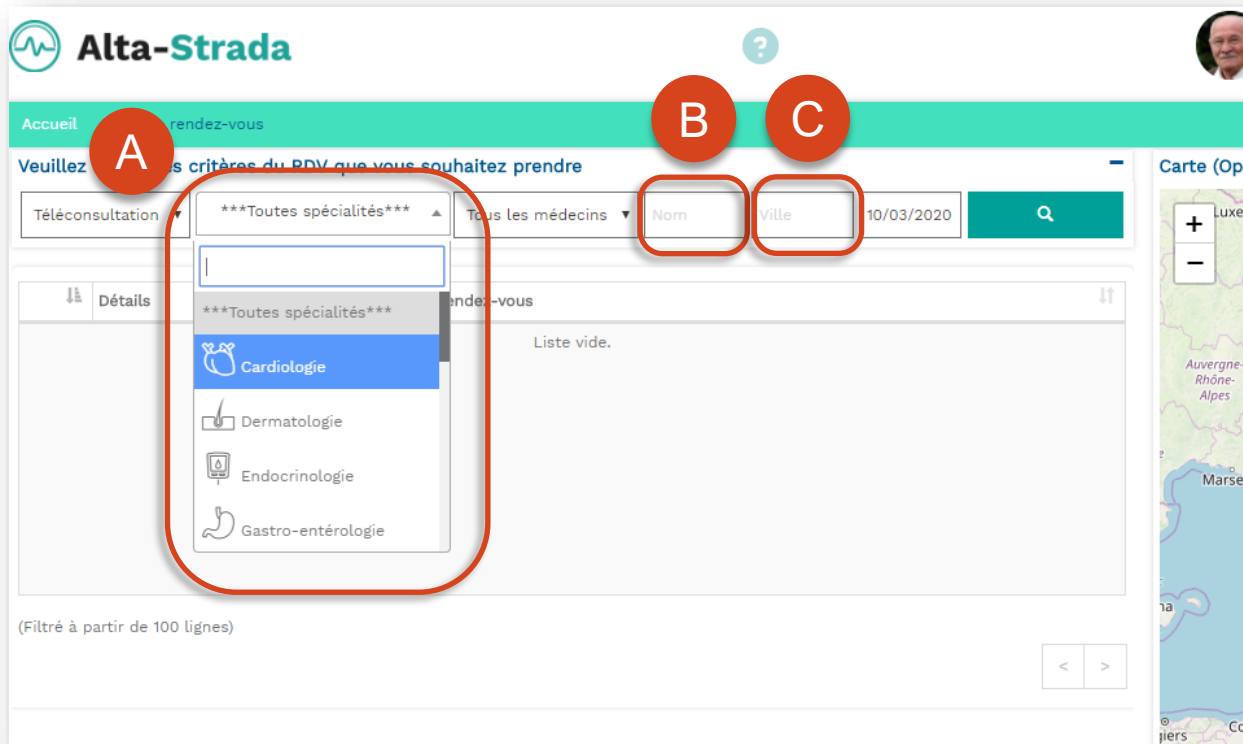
Alta-Strada

?

Accueil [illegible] rendez-vous

A

B

C

Veuillez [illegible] s critères du RDV que vous souhaitez prendre

−

Carte (Op

Téléconsultation ▼

***Toutes spécialités***

Tous les médecins ▼

Nom

Ville

10/03/2020

|

Détails

***Toutes spécialités***

Cardiologie

Dermatologie

Endocrinologie

Gastro-entérologie

rendez-vous

Liste vide.

(Filtré à partir de 100 lignes)

<

>

+

−

Luxe

Auvergne-Rhône-Alpes

Marse

Co

giers